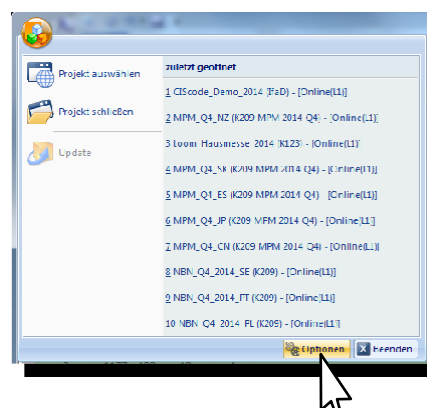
Projekt auswählen

Projekt schließen

Update

zuletzt geöffnet

1 CIScode_Demo_2014 (FaD) - [Online(L1)]

2 MPM_Q4_NZ (K209 MPM 2014 Q4) - [Online(L1)]

3 Loom Hausmesse 2014 (K123) - [Online(L1)]

4 MPM_Q4_SK (K209 MPM 2014 Q4) - [Online(L1)]

5 MPM_Q1_ES (K209 MPM 2014 Q4) - [Online(L1)]

6 MPM_Q4_JP (K209 MPM 2014 Q4) - [Online(L1)]

7 MPM_Q4_CN (K209 MPM 2014 Q4) - [Online(L1)]

8 NBN_Q4_2014_SE (K209) - [Online(L1)]

9 NBN_Q4_2014_FT (K209) - [Online(L1)]

10 NBN_Q4_2014_FL (K209) - [Online(L1)]

Optionen

Beenden